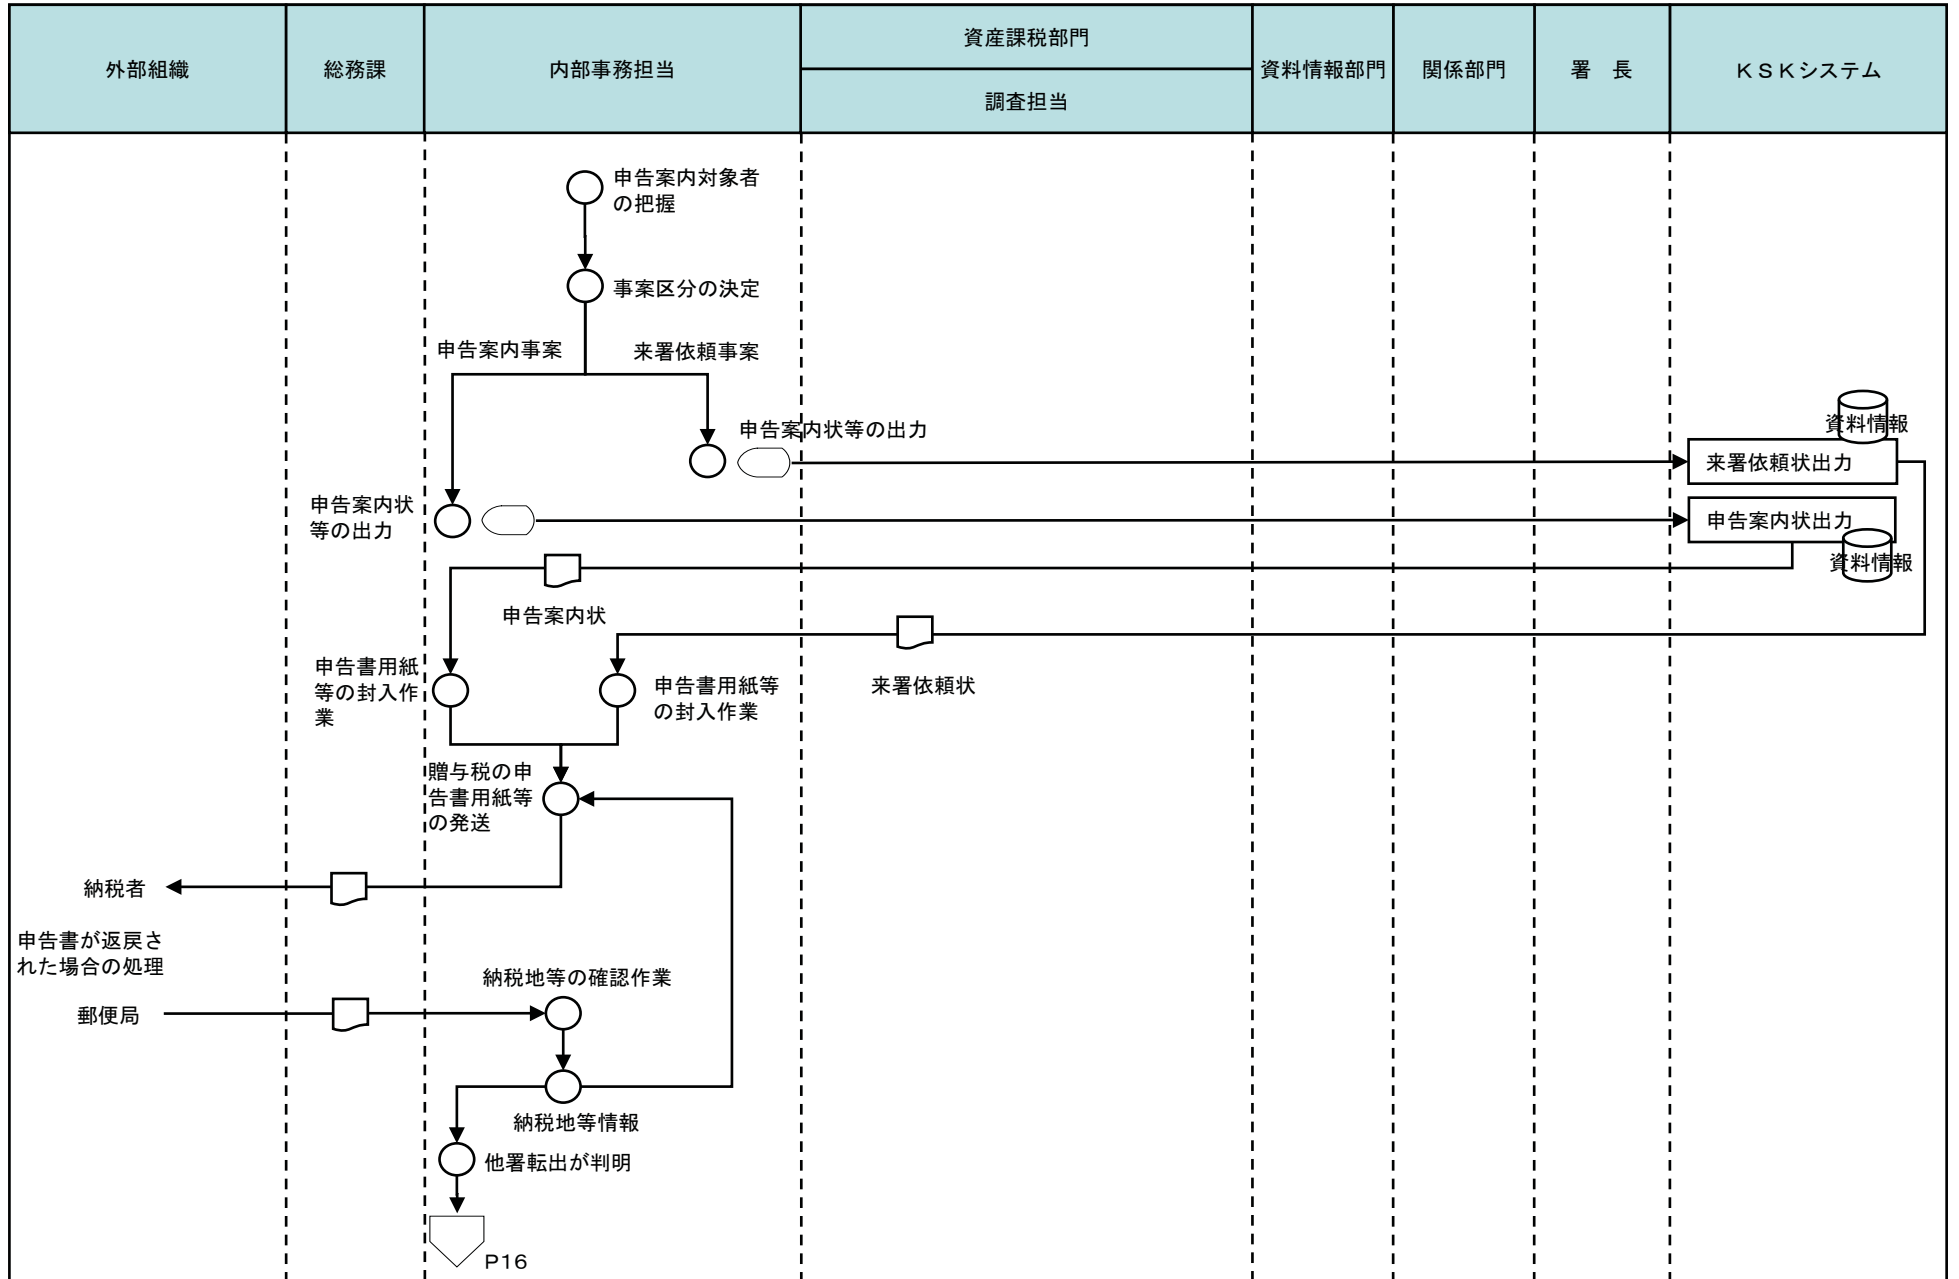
| 外部組織 | 総務課 | 内部事務担当 | 資産課税部門 / 調査担当 | 資料情報部門 | 関係部門 | 署　長 | ＫＳＫシステム |
|---|---|---|---|---|---|---|---|

申告案内対象者の把握

事案区分の決定

申告案内事案

来署依頼事案

申告案内状等の出力

資料情報

来署依頼状出力

申告案内状等の出力

申告案内状出力

資料情報

申告案内状

来署依頼状

申告書用紙等の封入作業

申告書用紙等の封入作業

贈与税の申告書用紙等の発送

納税者

申告書が返戻された場合の処理

納税地等の確認作業

郵便局

納税地等情報

他署転出が判明

P16